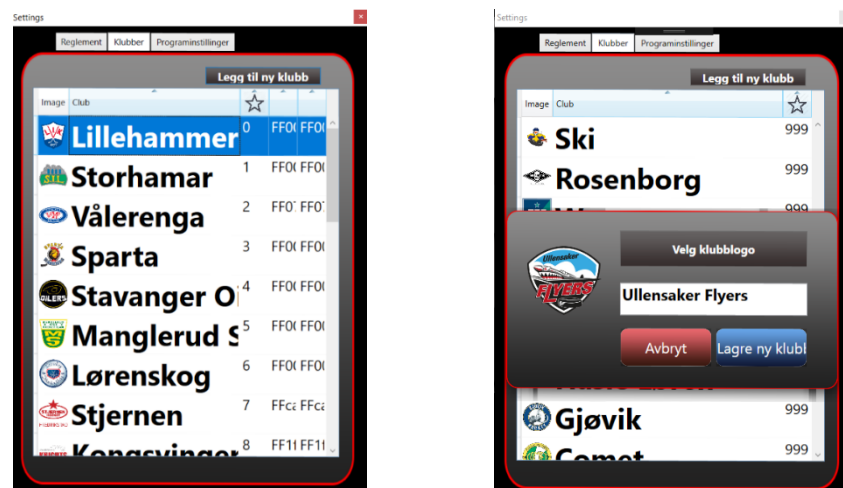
Settings

Reglement | Klubber | Programinstillinger

Legg til ny klubb

| Image | Club | ☆ | | |
|---|---|---|---|---|
| | Lillehammer | 0 | FF0( | FF0( |
| | Storhamar | 1 | FF0( | FF0( |
| | Vålerenga | 2 | FF0 | FF0 |
| | Sparta | 3 | FF0( | FF0( |
| | Stavanger O | 4 | FF0( | FF0( |
| | Manglerud S | 5 | FF0( | FF0( |
| | Lørenskog | 6 | FF0( | FF0( |
| | Stjernen | 7 | FFca | FFca |
| | Kongsvinger | 8 | FF1( | FF1( |

Settings

Reglement | Klubber | Programinstillinger

Legg til ny klubb

| Image | Club | ☆ |
|---|---|---|
| | Ski | 999 |
| | Rosenborg | 999 |
| | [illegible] | 999 |
| | Gjøvik | 999 |
| | Comet | 999 |

Velg klubblogo

Ullensaker Flyers

Ullensaker FLYERS

Avbryt

Lagre ny klubl